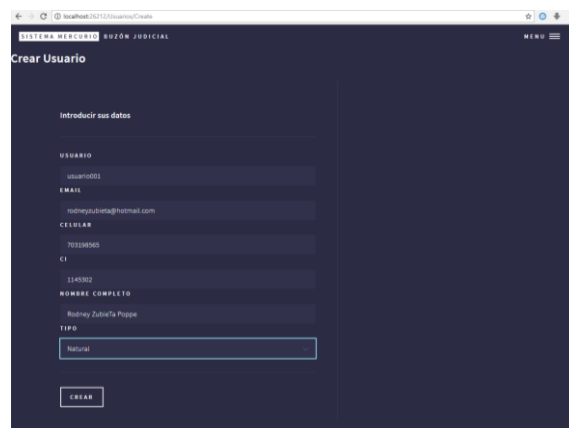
localhost:26252/Usuarios/Create

SISTEMA MERCURIO BUZÓN JUDICIAL

MENU

Crear Usuario

Introducir sus datos

USUARIO

usuario001

EMAIL

rodneyzubieta@hotmail.com

CELULAR

703198565

CI

1145302

NOMBRE COMPLETO

Rodney ZubieTa Poppe

TIPO

Natural

CREAR